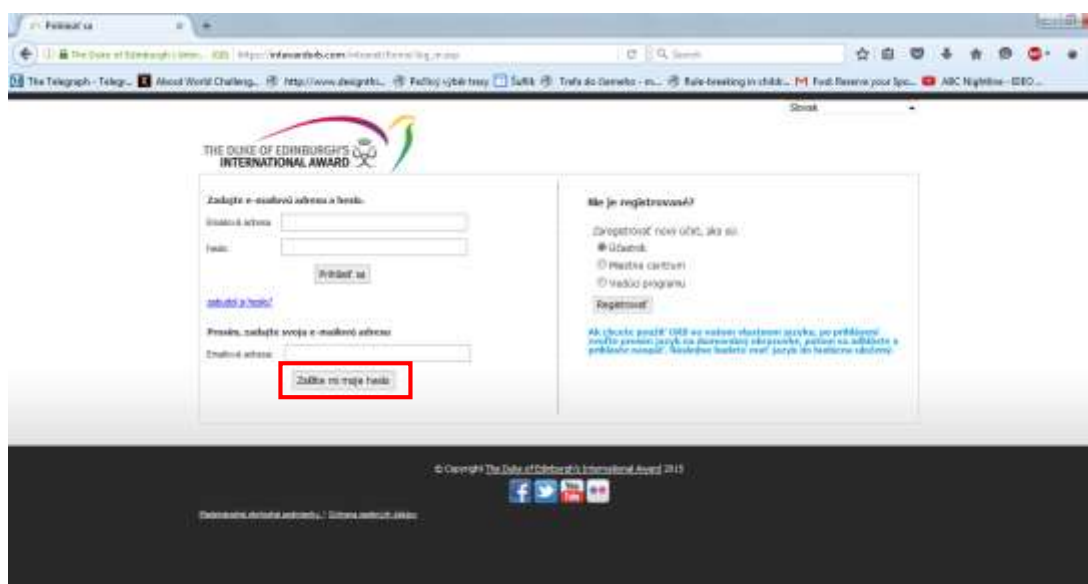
Prihlásiť sa

The Duke of Edinburgh's Inter... (GB) | https://intawardorb.com/intaward/formal/log_in.aspx

The Telegraph - Telegr... About World Challeng... http://www.designbi... Pečlivý výběr trasy Šafrik Trafa do Gemeho - m... Rule-breaking in child... Ford: Reserve your Spo... ABC Nightline - IDEO...

Slovak

THE DUKE OF EDINBURGH'S INTERNATIONAL AWARD

Zadajte e-mailovú adresu a heslo.

Emailová adresa

Heslo

Prihlásiť sa

zabudol si heslo?

Prosím, zadajte svoju e-mailovú adresu

Emailová adresa

Zašlite mi moje heslo

Nie je registrovaný?

Zaregistrovať nový účet, ako sa:

Účastník

Miestne centrum

Vedúci programu

Registrovať

Ak chcete použiť ORB vo vašom vlastnom jazyku, po prihlásení zvoľte prosím jazyk na domovskej obrazovke, potom sa odhláste a prihláste znovu. Následne budete mať jazyk do budúcna uložený.

© Copyright The Duke of Edinburgh's International Award 2015

Podmienky ochrany osobných údajov / Ochrana osobných údajov